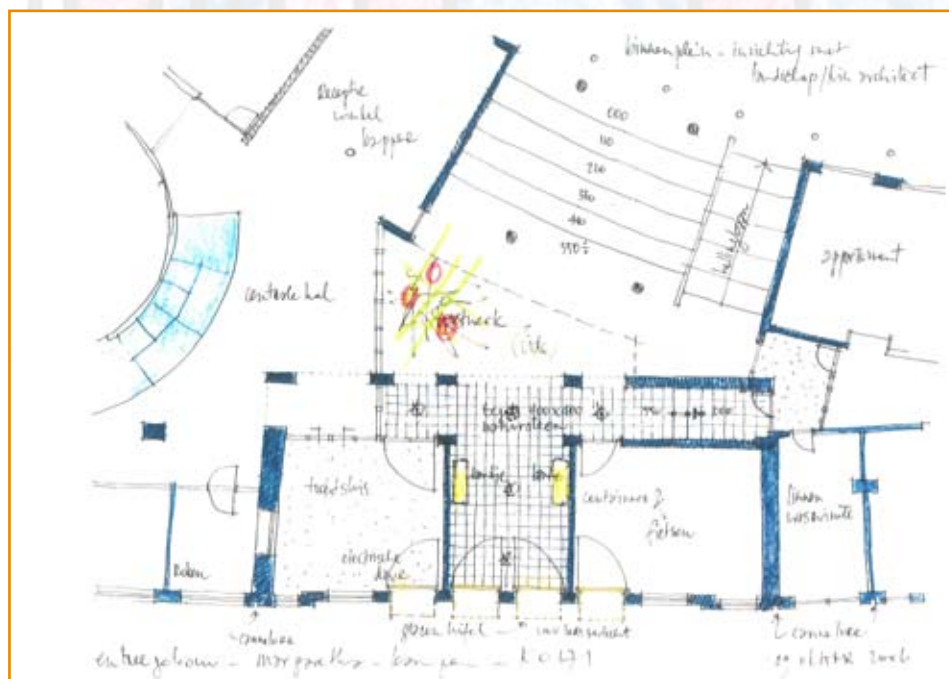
binnenplein - inrichting met landschap/kunstenaar

Receptie
hotel
kopper

000
110
220
330
440
550 ÷

uitloop trap

appartement

centrale hal

kunstwerk

lift

tegels voor de achterstoep

tochtsluis

lamp
lamp

containers & fietsen

binnen wasruimte

electrische deur

boden

entree gebouw - Morgenland - kompas - 1:50

glazen luifel
Lamellen luifel

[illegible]
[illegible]

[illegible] 2006